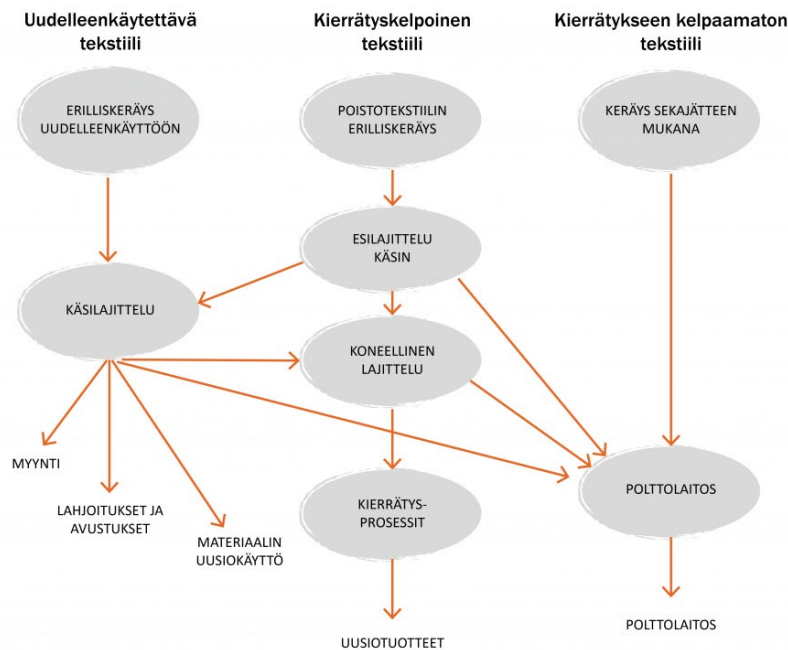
Uudelleenkäytettävä tekstiili

Kierrätyskelpoinen tekstiili

Kierrätykseen kelpaamaton tekstiili

ERILLISKERÄYS UUDELLEENKÄYTTÖÖN

POISTOTEKSTIILIN ERILLISKERÄYS

KERÄYS SEKAJÄTTEEN MUKANA

ESILAJITTELU KÄSIN

KÄSILAJITTELU

KONEELLINEN LAJITTELU

MYYNTI

LAHJOITUKSET JA AVUSTUKSET

MATERIAALIN UUSIOKÄYTTÖ

KIERRÄTYS-PROSESSIT

POLTTOLAITOS

UUSIOTUOTTEET

POLTTOLAITOS